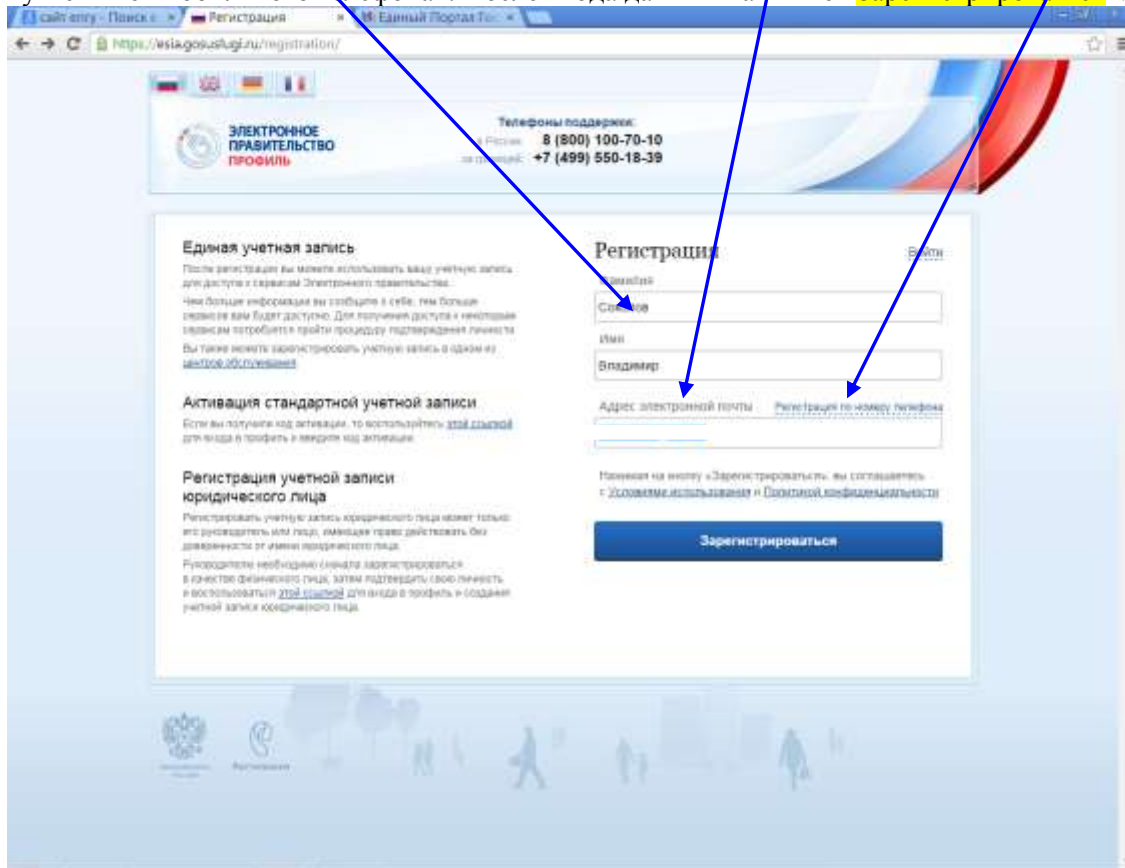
сайт entry - Поиск в
Регистрация
Единый Портал Го
https://esia.gosuslugi.ru/registration/

ЭЛЕКТРОННОЕ ПРАВИТЕЛЬСТВО ПРОФИЛЬ

Телефоны поддержки:
в России: 8 (800) 100-70-10
за границей: +7 (499) 550-18-39

Единая учетная запись

После регистрации вы можете использовать вашу учетную запись для доступа к сервисам Электронного правительства.

Чем больше информации вы сообщите о себе, тем больше сервисов вам будет доступно. Для получения доступа к некоторым сервисам потребуется пройти процедуру подтверждения личности.

Вы также можете зарегистрировать учетную запись в одном из центров обслуживания.

Активация стандартной учетной записи

Если вы получили код активации, то воспользуйтесь этой ссылкой для входа в профиль и введите код активации.

Регистрация учетной записи юридического лица

Регистрировать учетную запись юридического лица может только его руководитель или лицо, имеющее право действовать без доверенности от имени юридического лица.

Руководителю необходимо сначала зарегистрироваться в качестве физического лица, затем подтвердить свою личность и воспользоваться этой ссылкой для входа в профиль и создания учетной записи юридического лица.

Регистрация
Войти

Фамилия
Со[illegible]ов

Имя
Владимир

Адрес электронной почты
Регистрация по номеру телефона

Нажимая на кнопку «Зарегистрироваться», вы соглашаетесь с Условиями использования и Политикой конфиденциальности

Зарегистрироваться

Ростелеком